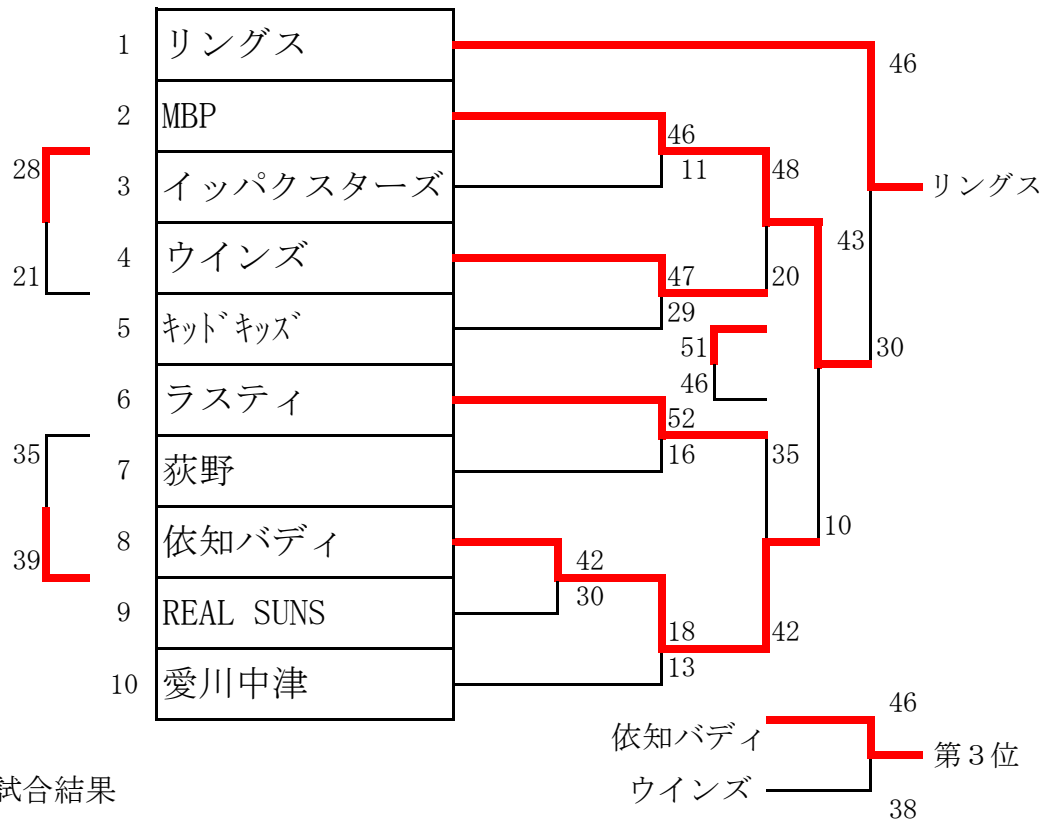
1 リングス
2 MBP
3 イッパクスターズ
4 ウインズ
5 ｷｯﾄﾞｷｯｽﾞ
6 ラスティ
7 荻野
8 依知バディ
9 REAL SUNS
10 愛川中津

28
21
35
39

46
11
47
29
52
16
42
30
18
13
48
20
51
46
35
42
43
30
10
46
リングス

依知バディ
ウインズ
46
38
第３位

試合結果